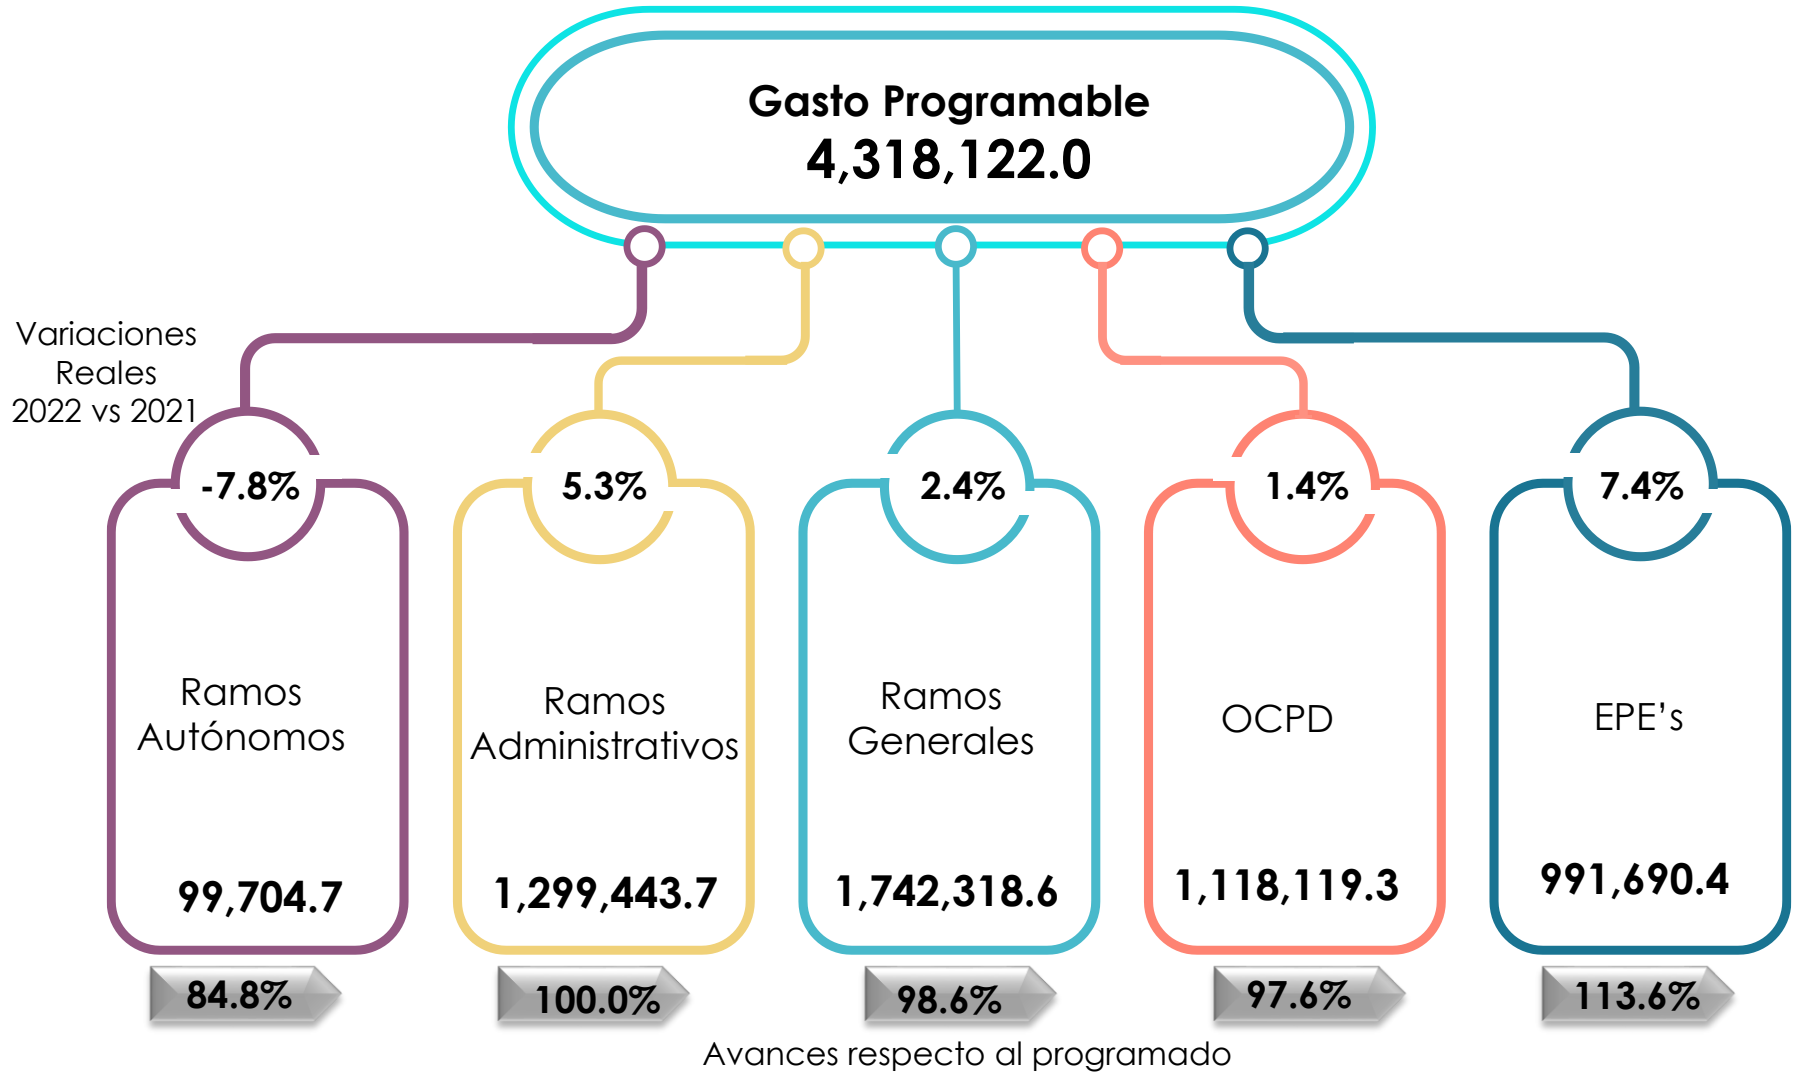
Gasto Programable
4,318,122.0

Variaciones Reales 2022 vs 2021

-7.8%
Ramos Autónomos
99,704.7
84.8%

5.3%
Ramos Administrativos
1,299,443.7
100.0%

2.4%
Ramos Generales
1,742,318.6
98.6%

1.4%
OCPD
1,118,119.3
97.6%

7.4%
EPE's
991,690.4
113.6%

Avances respecto al programado